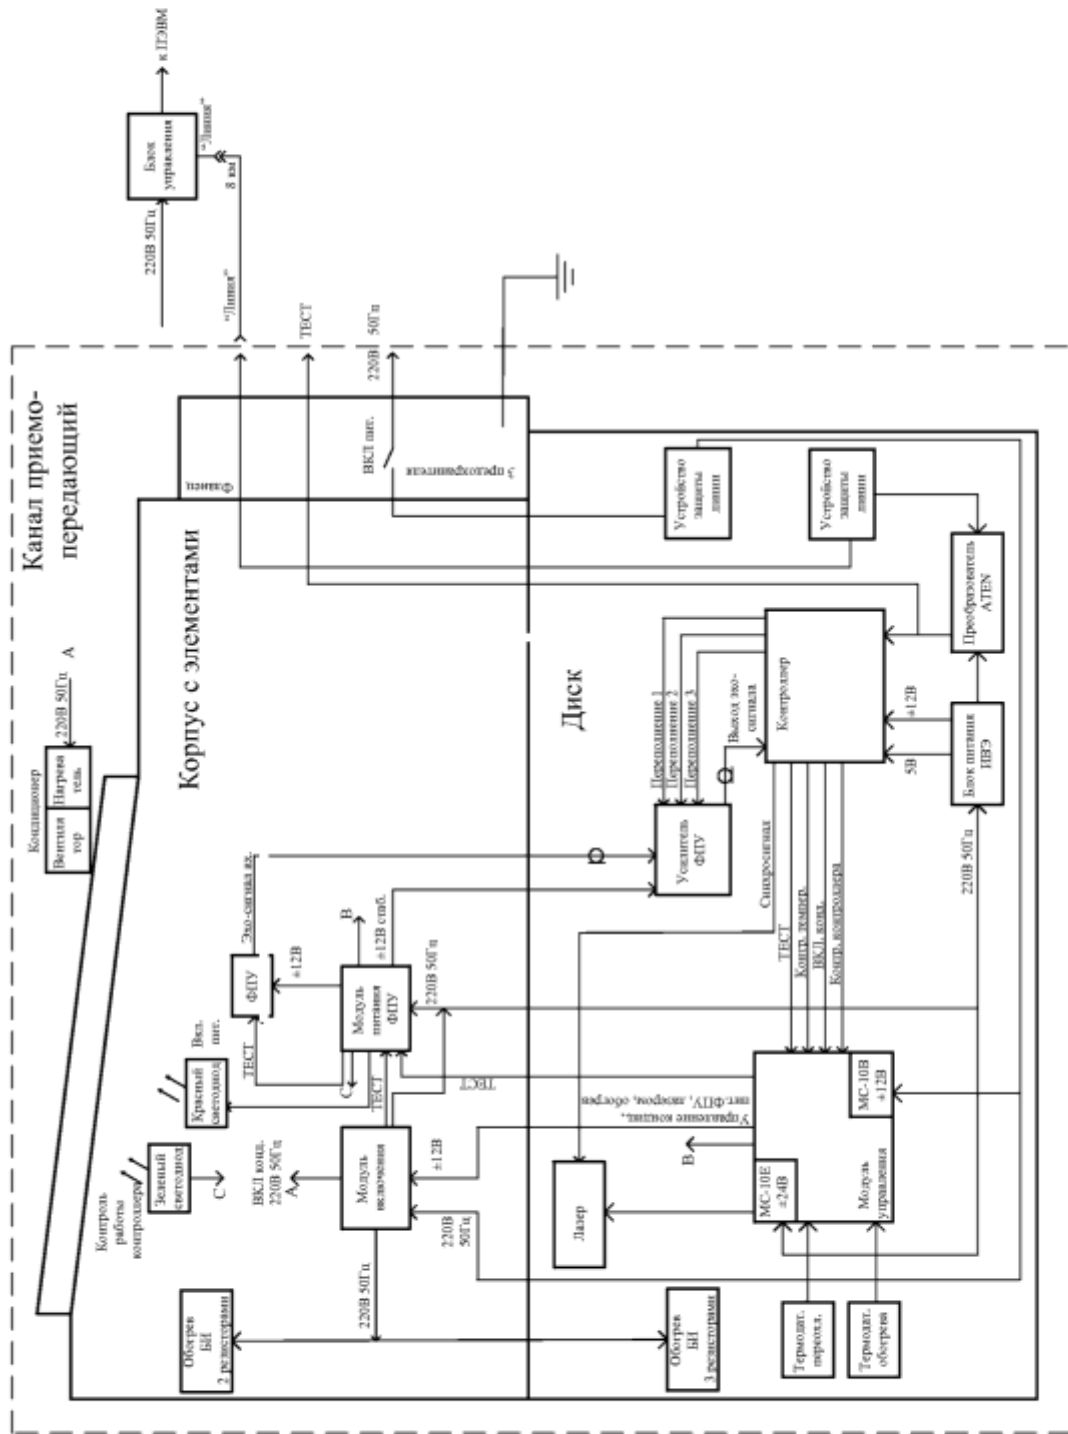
Канал приемо-передающий

Корпус с элементами

Диск

Кондиционер
Вентилятор
Нагреватель
220В 50Гц
А

Блок управления
220В 50Гц
к ПЭВМ
"Линия"
8 км
"Линия"
ТЕСТ
220В 50Гц
ВКЛ пит.
Фланец
5 предохранителя

Устройство защиты линии
Устройство защиты линии
Преобразователь ATEN

Контроль работы контроллера
Зеленый светодиод
С
Красный светодиод
Вкл. пит.
ФПУ
Эхо-сигнал вх.
ТЕСТ
+12В
В
Модуль питания ФПУ
±12В стаб.
220В 50Гц
С
ТЕСТ
ТЕСТ
ВКЛ конд.
220В 50Гц
А
Модуль включения
±12В
220В 50Гц
Обогрев БИ 2 резисторами

Усилитель ФПУ
Переполнение 1
Переполнение 2
Переполнение 3
Выход эхо-сигнала
Контроллер
+12В
5В
Блок питания ИВЭ
220В 50Гц
Синхросигнал
ТЕСТ
Контр. темпер.
ВКЛ конд.
Контр. контроллера
Управление конд., пит.ФПУ, лазером, обогрев
В
Лазер
220В 50Гц
МС-10Е ±24В
МС-10В +12В
Модуль управления
Обогрев БИ 3 резисторами
Термодат. перегл.
Термодат. обогрева